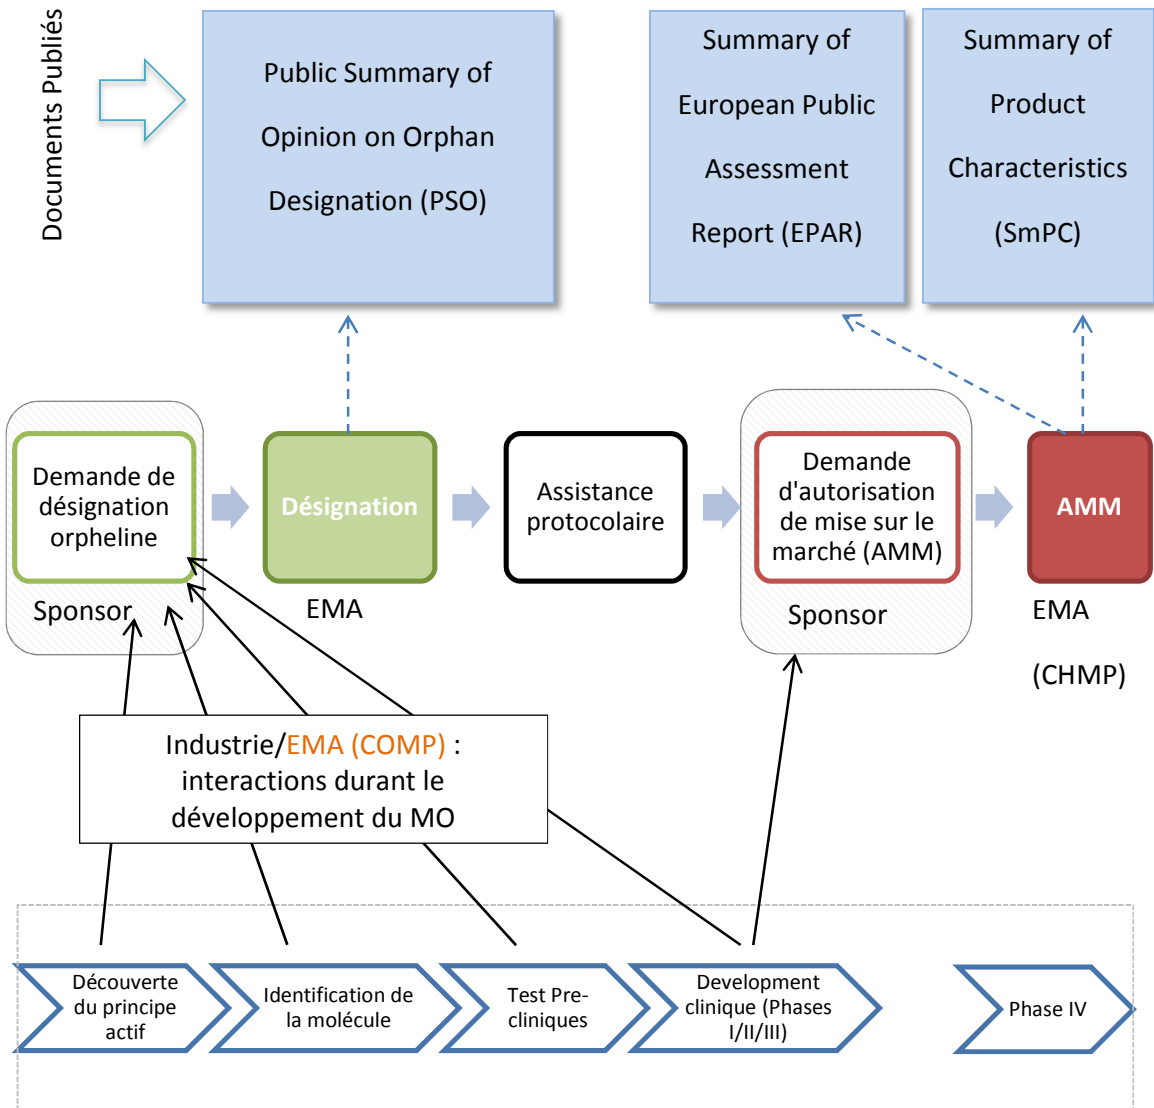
Documents Publiés

Public Summary of Opinion on Orphan Designation (PSO)

Summary of European Public Assessment Report (EPAR)

Summary of Product Characteristics (SmPC)

Demande de désignation orpheline

Sponsor

Désignation

EMA

Assistance protocolaire

Demande d'autorisation de mise sur le marché (AMM)

Sponsor

AMM

EMA

(CHMP)

Industrie/EMA (COMP) : interactions durant le développement du MO

Découverte du principe actif

Identification de la molécule

Test Pre-cliniques

Development clinique (Phases I/II/III)

Phase IV